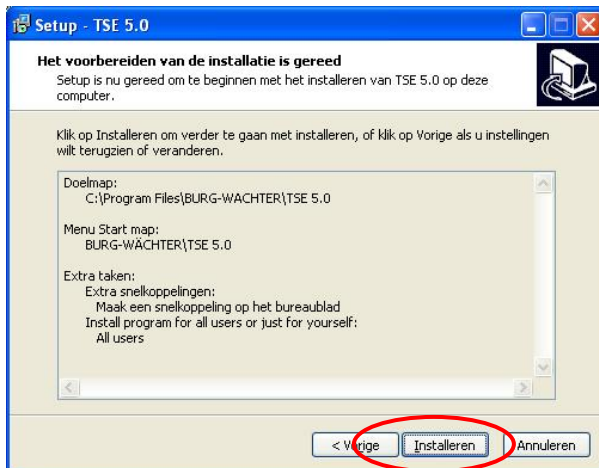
Setup - TSE 5.0

Het voorbereiden van de installatie is gereed

Setup is nu gereed om te beginnen met het installeren van TSE 5.0 op deze computer.

Klik op Installeren om verder te gaan met installeren, of klik op Vorige als u instellingen wilt terugzien of veranderen.

Doelmap:
C:\Program Files\BURG-WÄCHTER\TSE 5.0

Menu Start map:
BURG-WÄCHTER\TSE 5.0

Extra taken:
Extra snelkoppelingen:
Maak een snelkoppeling op het bureaublad
Install program for all users or just for yourself:
All users

< Vorige | Installeren | Annuleren